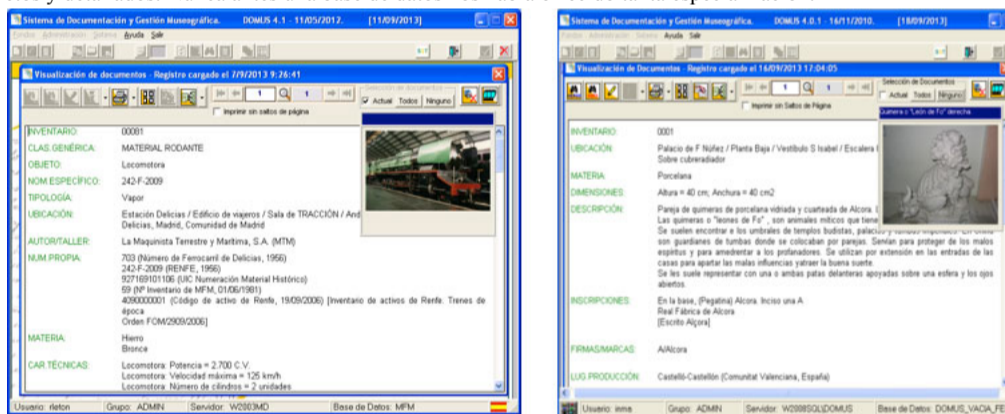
Sistema de Documentación y Gestión Museográfica. DOMUS 4.1 - 11/05/2012. [11/09/2013]

Fondos Administración Sistema Ayuda Salir

Visualización de documentos - Registro cargado el 7/9/2013 9:26:41

1 1

Selección de documentos

Actual Todos Ninguno

Imprimir sin saltos de página

INVENTARIO: 00081

CLAS.GENÉRICA: MATERIAL RODANTE

OBJETO: Locomotora

NOM.ESPECÍFICO: 242-F-2009

TIPOLOGÍA: Vapor

UBICACIÓN: Estación Delicias / Edificio de viajeros / Sala de TRACCIÓN / And Delicias, Madrid, Comunidad de Madrid

AUTOR/TALLER: La Maquinista Terrestre y Marítima, S.A. (MTM)

NUM.PROPIA: 703 (Número de Ferrocarril de Delicias, 1956)
242-F-2009 (RENFE, 1956)
927169101106 (UIC Numeración Material Histórico)
59 (Nº Inventario de MFM, 01/06/1981)
4090000001 (Código de activo de Renfe, 19/09/2006) [Inventario de activos de Renfe. Trenes de época
Orden FOM/2909/2006]

MATERIA: Hierro
Bronce

CAR.TÉCNICAS: Locomotora: Potencia = 2.700 C.V.
Locomotora: Velocidad máxima = 125 km/h
Locomotora: Número de cilindros = 2 unidades

Usuario: rleton Grupo: ADMIN Servidor: W2003MD Base de Datos: MFM

Sistema de Documentación y Gestión Museográfica. DOMUS 4.0.1 - 16/11/2010. [18/09/2013]

Fondos Administración Sistema Ayuda Salir

Visualización de Documentos - Registro cargado el 16/09/2013 17:04:05

1 1

Selección de Documentos

Actual Todos Ninguno

Imprimir sin Saltos de Página

Quimera o "León de Fo" derecha

INVENTARIO: 0001

UBICACIÓN: Palacio de F Núñez / Planta Baja / Vestíbulo S Isabel / Escalera I
Sobre cubreradiador

MATERIA: Porcelana

DIMENSIONES: Altura = 40 cm; Anchura = 40 cm2

DESCRIPCIÓN: Pareja de quimeras de porcelana vidriada y cuarteada de Alcora. L
Las quimeras o "leones de Fo" , son animales míticos que tiene
Se suelen encontrar e los umbrales de templos budistas, palacios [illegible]
son guardianes de tumbas donde se colocaban por parejas. Servían para proteger de los malos espíritus y para amedrentar a los profanadores. Se utilizan por extensión en las entradas de las casas para apartar las malas influencias y atraer la buena suerte.
Se les suele representar con una o ambas patas delanteras apoyadas sobre una esfera y los ojos abiertos.

INSCRIPCIONES: En la base, (Pegatina) Alcora. Inciso una A
Real Fábrica de Alcora
[Escrito Alçora]

FIRMAS/MARCAS: A/Alcora

LUG.PRODUCCIÓN: Castelló-Castellón (Comunitat Valenciana, España)

Usuario: inmo Grupo: ADMIN Servidor: W2008SQL\DOMUS Base de Datos: DOMUS_VACIA_P